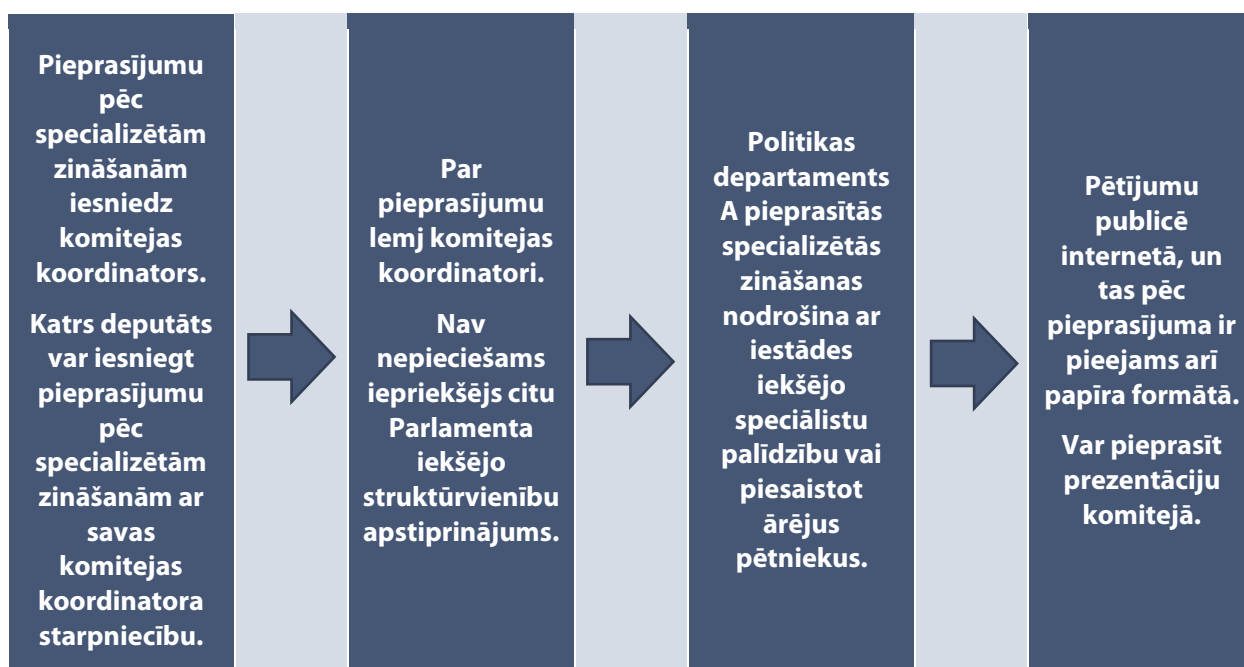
Pieprasījumu pēc specializētām zināšanām iesniedz komitejas koordinators.

Katrs deputāts var iesniegt pieprasījumu pēc specializētām zināšanām ar savas komitejas koordinatora starpniecību.

Par pieprasījumu lemj komitejas koordinatori.

Nav nepieciešams iepriekšējs citu Parlamenta iekšējo struktūrvienību apstiprinājums.

Politikas departaments A pieprasītās specializētās zināšanas nodrošina ar iestādes iekšējo speciālistu palīdzību vai piesaistot ārējus pētniekus.

Pētījumu publicē internetā, un tas pēc pieprasījuma ir pieejams arī papīra formātā.

Var pieprasīt prezentāciju komitejā.